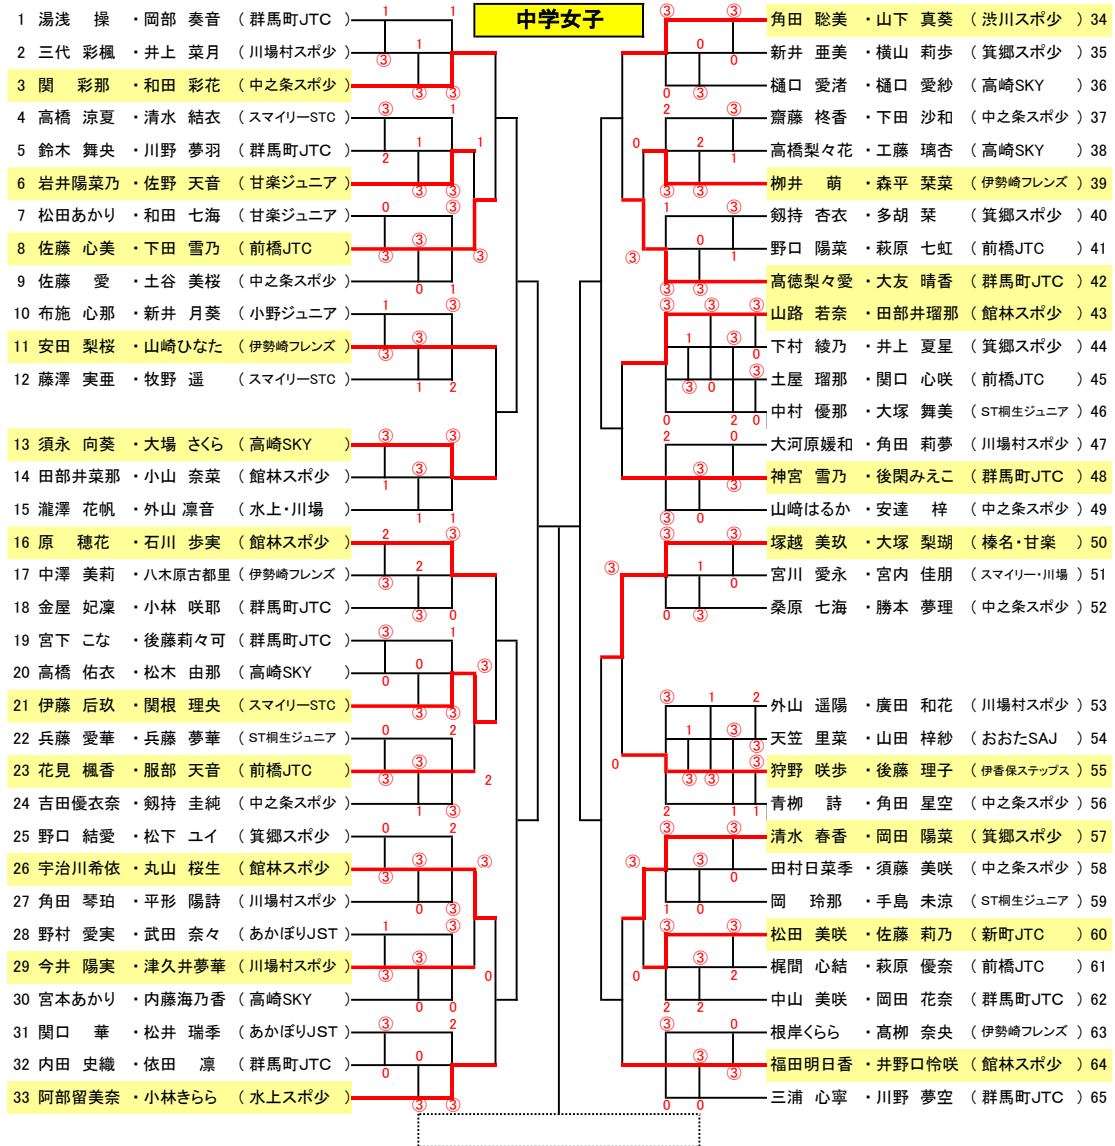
中学女子

1 湯浅　操 ・岡部　奏音 （群馬町JTC）
2 三代　彩楓 ・井上　菜月 （川場村スポ少）
3 関　彩那 ・和田　彩花 （中之条スポ少）
4 高橋　涼夏 ・清水　結衣 （スマイリーSTC）
5 鈴木　舞央 ・川野　夢羽 （群馬町JTC）
6 岩井陽菜乃 ・佐野　天音 （甘楽ジュニア）
7 松田あかり ・和田　七海 （甘楽ジュニア）
8 佐藤　心美 ・下田　雪乃 （前橋JTC）
9 佐藤　愛 ・土谷　美桜 （中之条スポ少）
10 布施　心那 ・新井　月葵 （小野ジュニア）
11 安田　梨桜 ・山崎ひなた （伊勢崎フレンズ）
12 藤澤　実亜 ・牧野　遥 （スマイリーSTC）
13 須永　向葵 ・大場　さくら （高崎SKY）
14 田部井菜那 ・小山　奈菜 （館林スポ少）
15 瀧澤　花帆 ・外山　凛音 （水上・川場）
16 原　穂花 ・石川　歩実 （館林スポ少）
17 中澤　美莉 ・八木原古都里 （伊勢崎フレンズ）
18 金屋　妃凛 ・小林　咲耶 （群馬町JTC）
19 宮下　こな ・後藤莉々可 （群馬町JTC）
20 高橋　佑衣 ・松本　由那 （高崎SKY）
21 伊藤　后玖 ・関根　理央 （スマイリーSTC）
22 兵藤　愛華 ・兵藤　夢華 （ST桐生ジュニア）
23 花見　楓香 ・服部　天音 （前橋JTC）
24 吉田優衣奈 ・剱持　圭純 （中之条スポ少）
25 野口　結愛 ・松下　ユイ （箕郷スポ少）
26 宇治川希依 ・丸山　桜生 （館林スポ少）
27 角田　琴珀 ・平形　陽詩 （川場村スポ少）
28 野村　愛実 ・武田　奈々 （あかぼりJST）
29 今井　陽実 ・津久井夢華 （川場村スポ少）
30 宮本あかり ・内藤海乃香 （高崎SKY）
31 関口　華 ・松井　瑞季 （あかぼりJST）
32 内田　史織 ・依田　凛 （群馬町JTC）
33 阿部留美奈 ・小林きらら （水上スポ少）

角田　聡美 ・山下　真葵 （渋川スポ少）34
新井　亜美 ・横山　莉歩 （箕郷スポ少）35
樋口　愛渚 ・樋口　愛紗 （高崎SKY）36
齋藤　柊香 ・下田　沙和 （中之条スポ少）37
高橋梨々花 ・工藤　璃杏 （高崎SKY）38
柳井　萌 ・森平　栞菜 （伊勢崎フレンズ）39
剱持　杏衣 ・多胡　栞 （箕郷スポ少）40
野口　陽菜 ・萩原　七虹 （前橋JTC）41
高徳梨々愛 ・大友　晴香 （群馬町JTC）42
山路　若奈 ・田部井瑠那 （館林スポ少）43
下村　綾乃 ・井上　夏星 （箕郷スポ少）44
土屋　瑠那 ・関口　心咲 （前橋JTC）45
中村　優那 ・大塚　舞美 （ST桐生ジュニア）46
大河原綾和 ・角田　莉夢 （川場村スポ少）47
神宮　雪乃 ・後閑みえこ （群馬町JTC）48
山崎はるか ・安達　梓 （中之条スポ少）49
塚越　美玖 ・大塚　梨瑚 （榛名・甘楽）50
宮川　愛永 ・宮内　佳朋 （スマイリー・川場）51
桑原　七海 ・勝本　夢理 （中之条スポ少）52
外山　遥陽 ・廣田　和花 （川場村スポ少）53
天笠　里菜 ・山田　梓紗 （おおたSAJ）54
狩野　咲歩 ・後藤　理子 （伊香保ステップス）55
青栁　詩 ・角田　星空 （中之条スポ少）56
清水　春香 ・岡田　陽菜 （箕郷スポ少）57
田村日菜季 ・須藤　美咲 （中之条スポ少）58
岡　玲那 ・手島　未涼 （ST桐生ジュニア）59
松田　美咲 ・佐藤　莉乃 （新町JTC）60
梶間　心結 ・萩原　優奈 （前橋JTC）61
中山　美咲 ・岡田　花奈 （群馬町JTC）62
根岸くらら ・高栁　奈央 （伊勢崎フレンズ）63
福田明日香 ・井野口怜咲 （館林スポ少）64
三浦　心寧 ・川野　夢空 （群馬町JTC）65